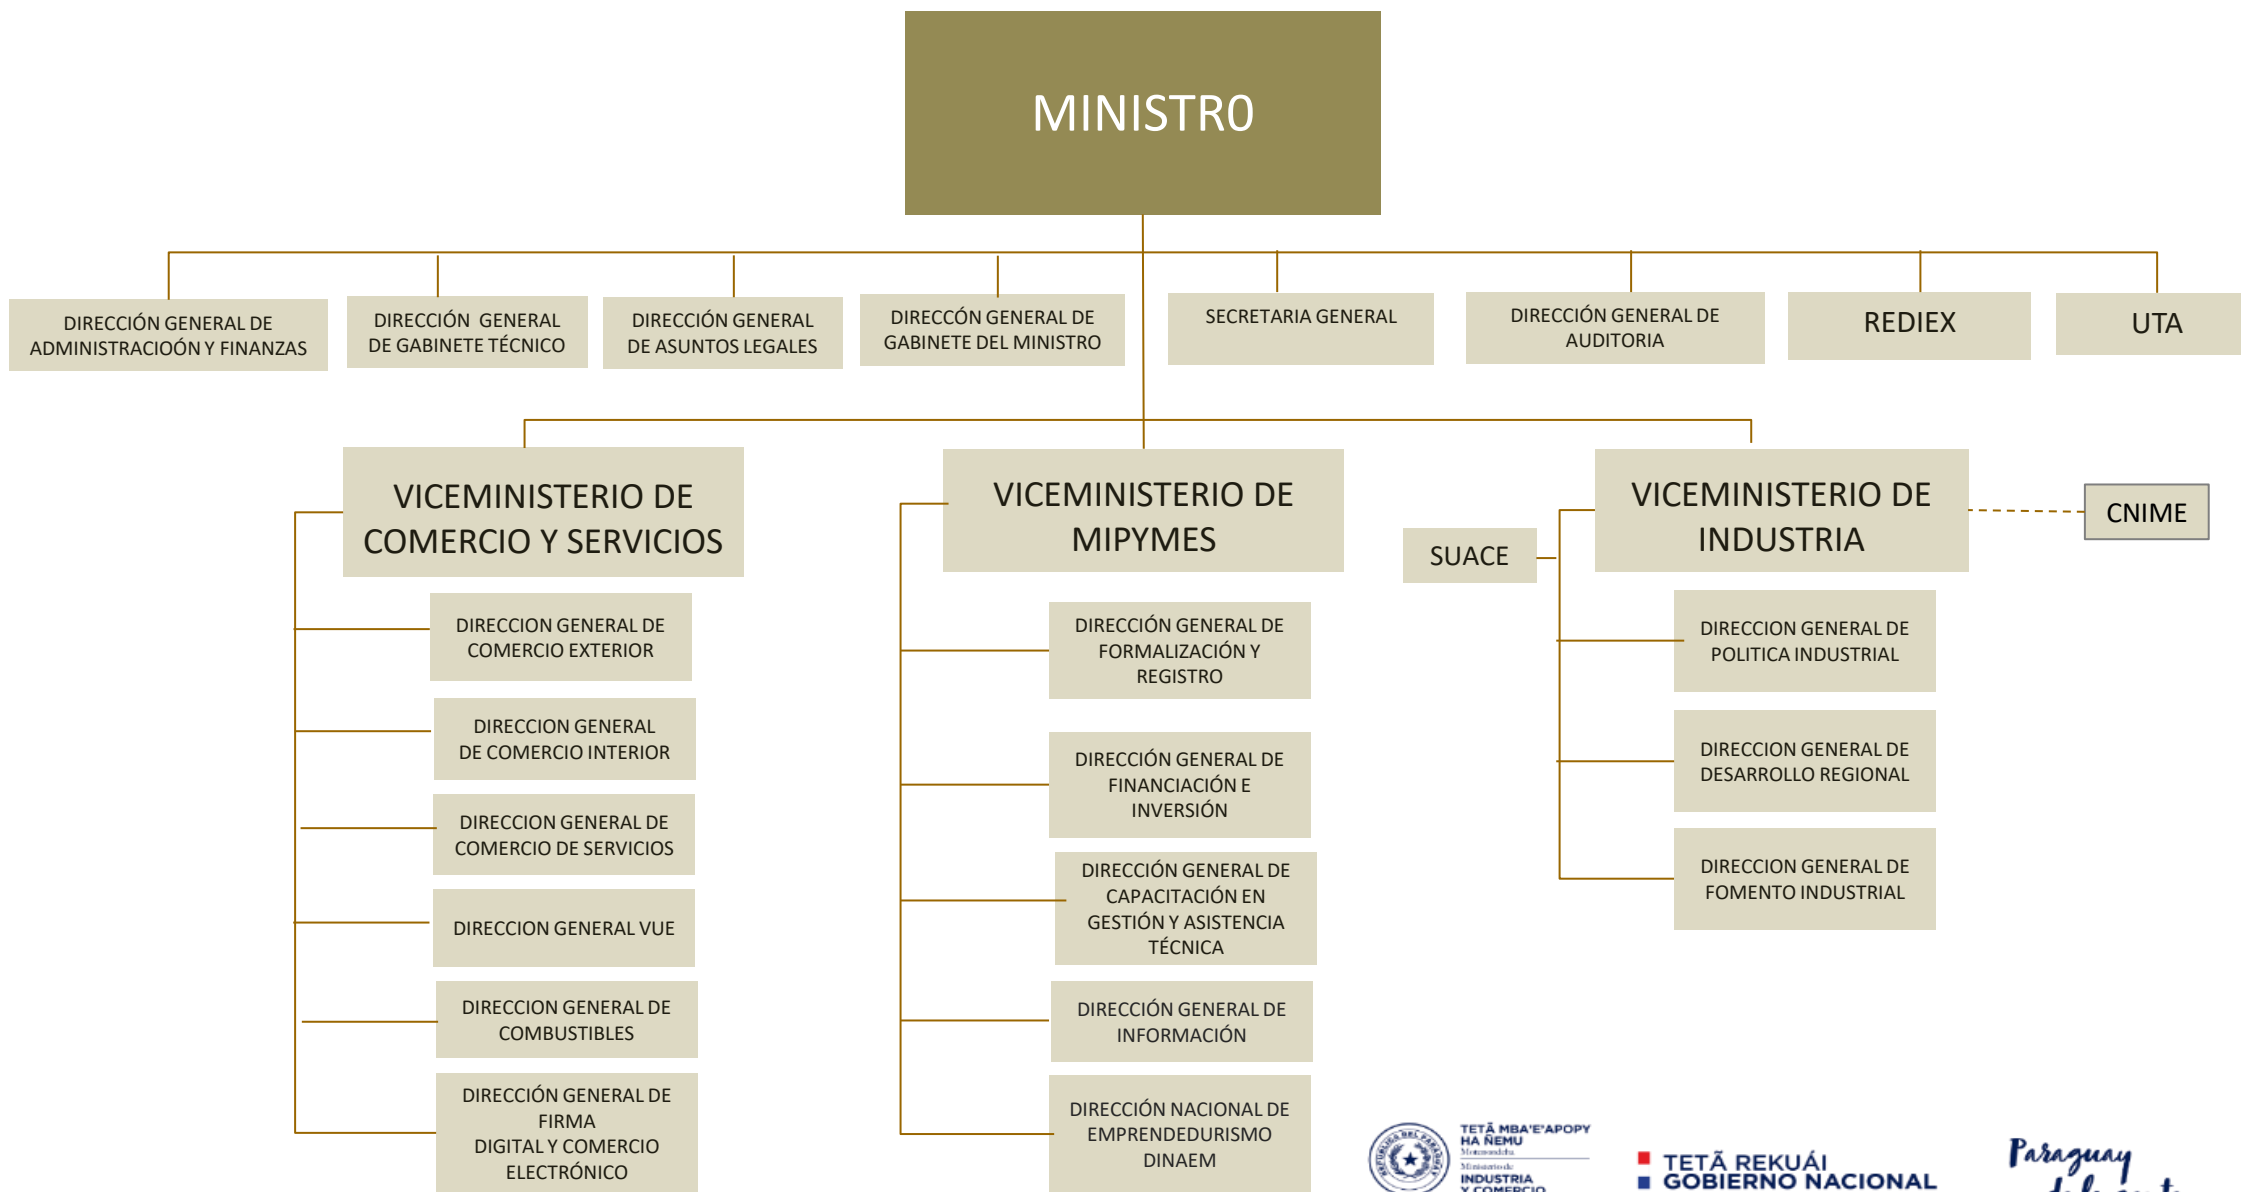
MINISTRO

DIRECCIÓN GENERAL DE ADMINISTRACIOÓN Y FINANZAS

DIRECCIÓN GENERAL DE GABINETE TÉCNICO

DIRECCIÓN GENERAL DE ASUNTOS LEGALES

DIRECCÓN GENERAL DE GABINETE DEL MINISTRO

SECRETARIA GENERAL

DIRECCIÓN GENERAL DE AUDITORIA

REDIEX

UTA

VICEMINISTERIO DE COMERCIO Y SERVICIOS

DIRECCION GENERAL DE COMERCIO EXTERIOR

DIRECCION GENERAL DE COMERCIO INTERIOR

DIRECCION GENERAL DE COMERCIO DE SERVICIOS

DIRECCION GENERAL VUE

DIRECCION GENERAL DE COMBUSTIBLES

DIRECCIÓN GENERAL DE FIRMA DIGITAL Y COMERCIO ELECTRÓNICO

VICEMINISTERIO DE MIPYMES

DIRECCIÓN GENERAL DE FORMALIZACIÓN Y REGISTRO

DIRECCIÓN GENERAL DE FINANCIACIÓN E INVERSIÓN

DIRECCIÓN GENERAL DE CAPACITACIÓN EN GESTIÓN Y ASISTENCIA TÉCNICA

DIRECCIÓN GENERAL DE INFORMACIÓN

DIRECCIÓN NACIONAL DE EMPRENDEDURISMO DINAEM

SUACE

VICEMINISTERIO DE INDUSTRIA

CNIME

DIRECCION GENERAL DE POLITICA INDUSTRIAL

DIRECCION GENERAL DE DESARROLLO REGIONAL

DIRECCION GENERAL DE FOMENTO INDUSTRIAL

TETÃ MBA'E'APOPY HA ÑEMU
Ministerio de INDUSTRIA Y COMERCIO

TETÃ REKUÁI GOBIERNO NACIONAL

Paraguay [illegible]